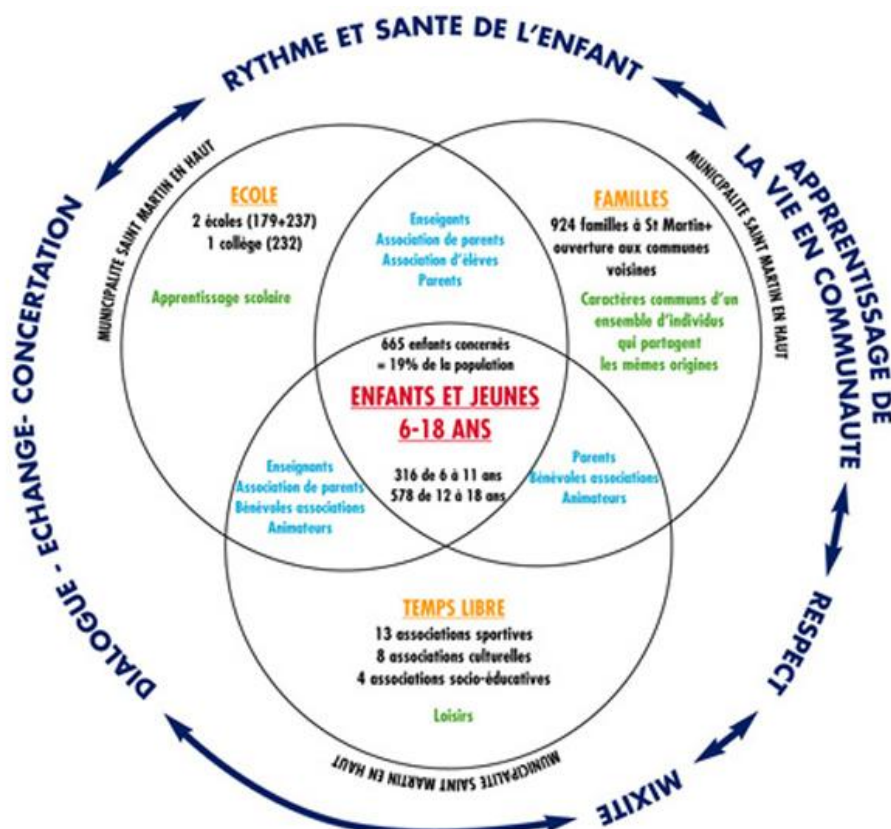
RYTHME ET SANTE DE L'ENFANT

APPRENTISSAGE DE LA VIE EN COMMUNAUTE

RESPECT

MIXITE

DIALOGUE - ECHANGE- CONCERTATION

MUNICIPALITE SAINT MARTIN EN HAUT

ECOLE
2 écoles (179+237)
1 collège (232)

Apprentissage scolaire

Enseignants
Association de parents
Association d'élèves
Parents

MUNICIPALITE SAINT MARTIN EN HAUT

FAMILLES
924 familles à St Martin+ ouverture aux communes voisines

Caractères communs d'un ensemble d'individus qui partagent les mêmes origines

665 enfants concernés = 19% de la population

ENFANTS ET JEUNES
6-18 ANS

316 de 6 à 11 ans
578 de 12 à 18 ans

Enseignants
Association de parents
Bénévoles associations
Animateurs

Parents
Bénévoles associations
Animateurs

TEMPS LIBRE
13 associations sportives
8 associations culturelles
4 associations socio-éducatives

Loisirs

MUNICIPALITE SAINT MARTIN EN HAUT